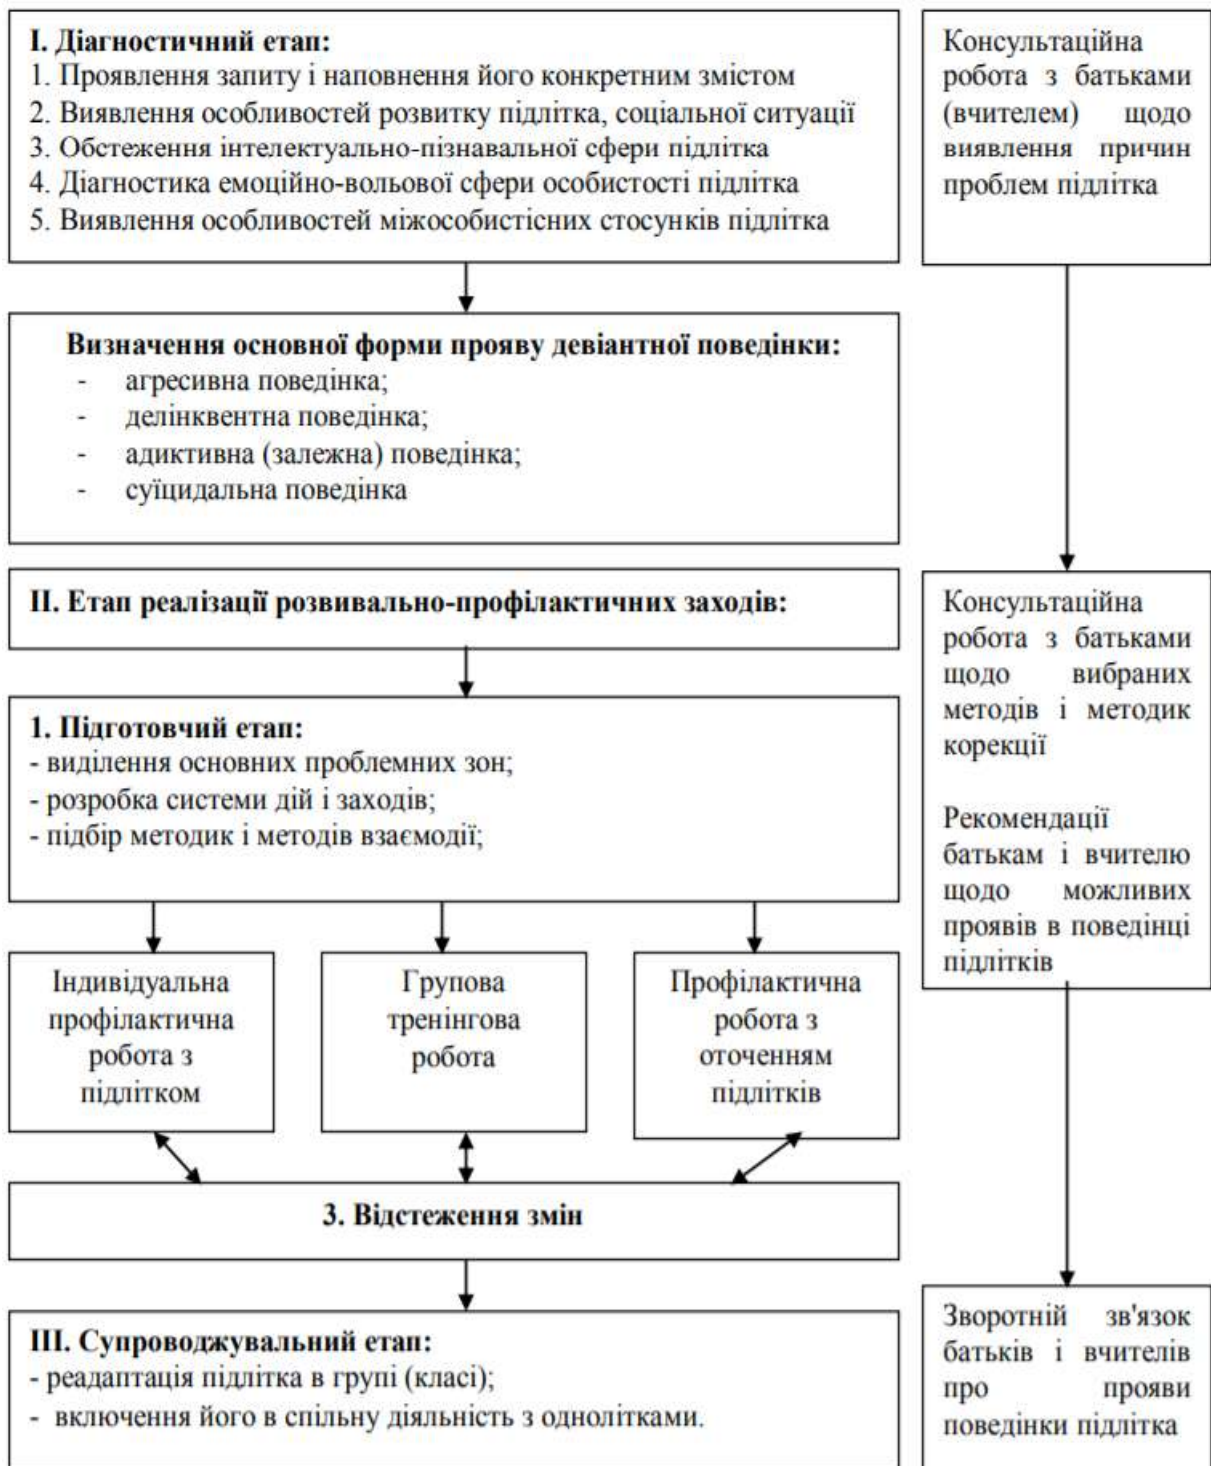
I. Діагностичний етап:
1. Проявлення запиту і наповнення його конкретним змістом
2. Виявлення особливостей розвитку підлітка, соціальної ситуації
3. Обстеження інтелектуально-пізнавальної сфери підлітка
4. Діагностика емоційно-вольової сфери особистості підлітка
5. Виявлення особливостей міжособистісних стосунків підлітка

Консультаційна робота з батьками (вчителем) щодо виявлення причин проблем підлітка

Визначення основної форми прояву девіантної поведінки:
- агресивна поведінка;
- делінквентна поведінка;
- адиктивна (залежна) поведінка;
- суїцидальна поведінка

II. Етап реалізації розвивально-профілактичних заходів:

Консультаційна робота з батьками щодо вибраних методів і методик корекції

Рекомендації батькам і вчителю щодо можливих проявів в поведінці підлітків

1. Підготовчий етап:
- виділення основних проблемних зон;
- розробка системи дій і заходів;
- підбір методик і методів взаємодії;

Індивідуальна профілактична робота з підлітком

Групова тренінгова робота

Профілактична робота з оточенням підлітків

3. Відстеження змін

III. Супроводжувальний етап:
- реадаптація підлітка в групі (класі);
- включення його в спільну діяльність з однолітками.

Зворотній зв'язок батьків і вчителів про прояви поведінки підлітка